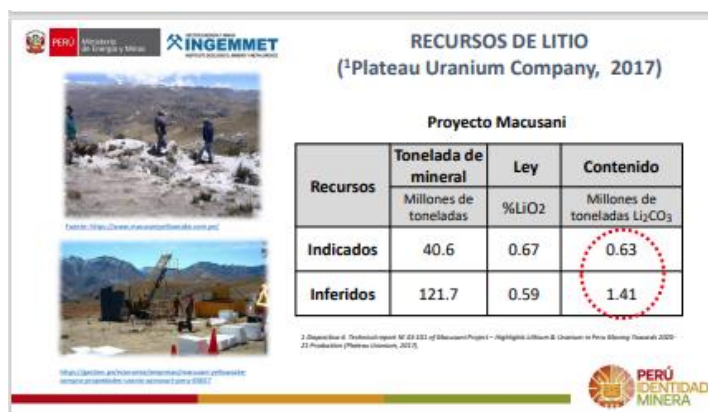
PERÚ Ministerio de Energía y Minas

INGEMMET
INSTITUTO GEOLÓGICO, MINERO Y METALÚRGICO

RECURSOS DE LITIO
($^1$Plateau Uranium Company, 2017)

Fuente: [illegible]

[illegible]

Proyecto Macusani

| Recursos | Tonelada de mineral | Ley | Contenido |
|---|---|---|---|
| | Millones de toneladas | %LiO$_2$ | Millones de toneladas Li$_2$CO$_3$ |
| Indicados | 40.6 | 0.67 | 0.63 |
| Inferidos | 121.7 | 0.59 | 1.41 |

1 Dispositivo 6. Technical report NI 43-101 of Macusani Project – Highlights Lithium & Uranium in Peru Moving Towards 2020-21 Production (Plateau Uranium, 2017).

PERÚ IDENTIDAD MINERA